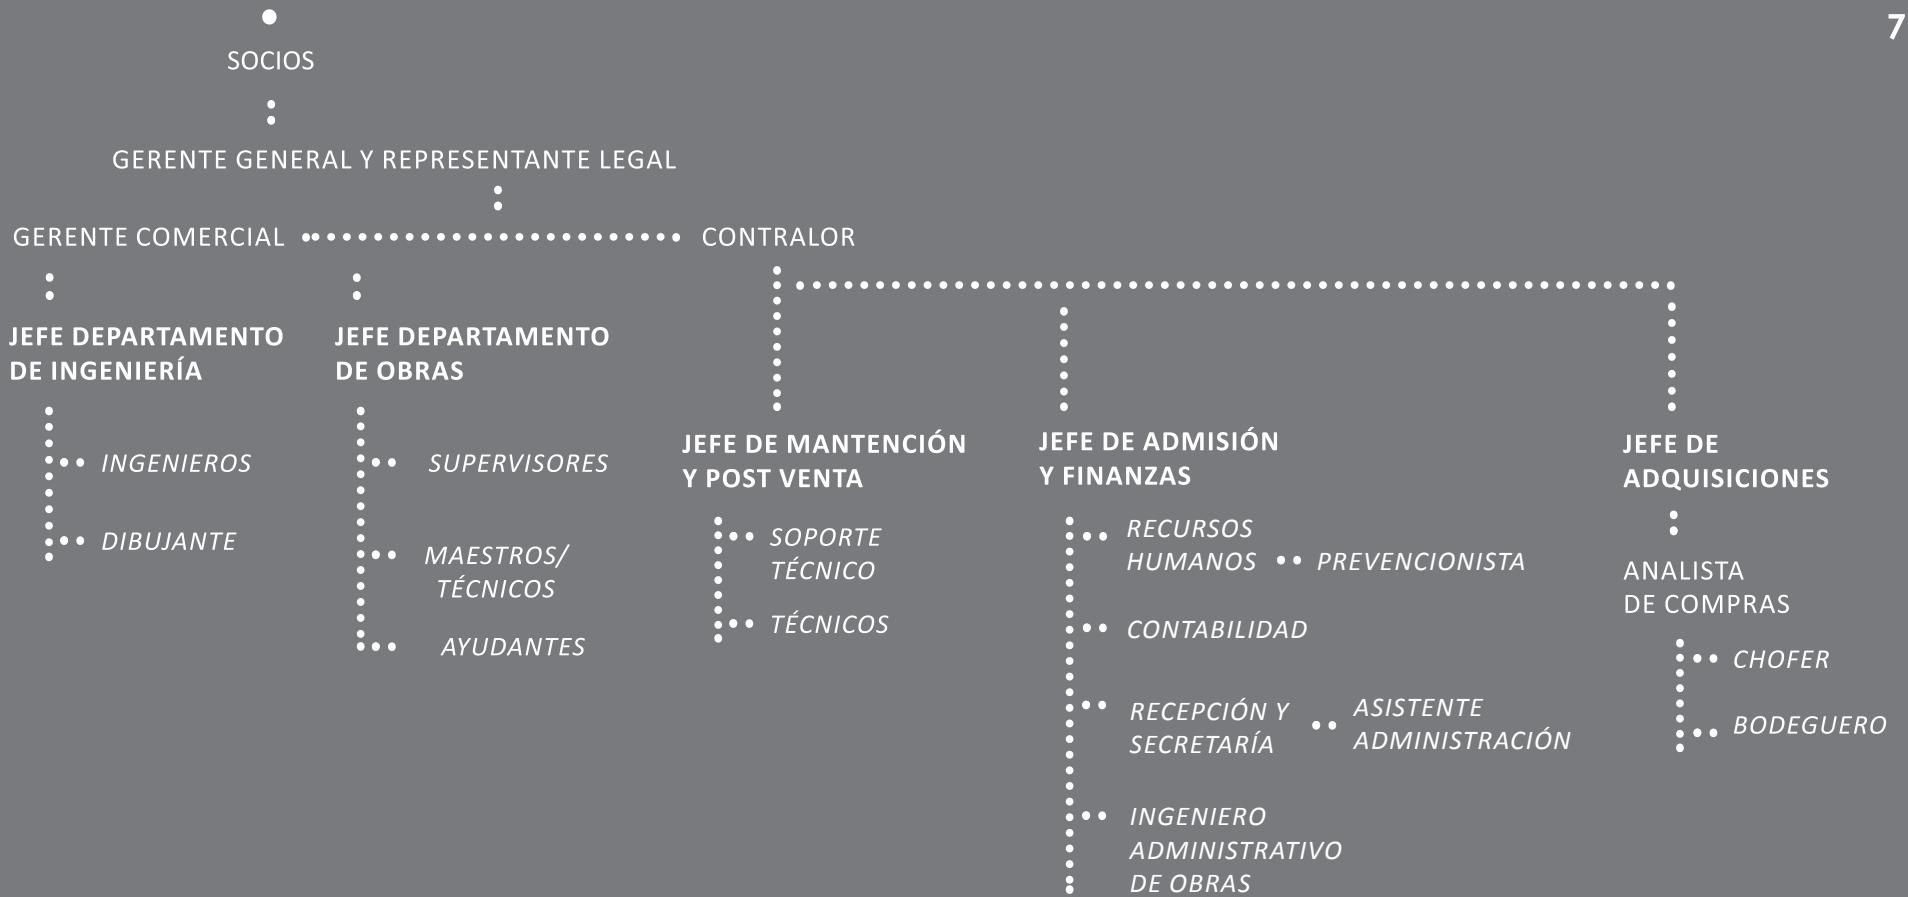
7

SOCIOS

GERENTE GENERAL Y REPRESENTANTE LEGAL

GERENTE COMERCIAL

CONTRALOR

JEFE DEPARTAMENTO DE INGENIERÍA

INGENIEROS

DIBUJANTE

JEFE DEPARTAMENTO DE OBRAS

SUPERVISORES

MAESTROS/ TÉCNICOS

AYUDANTES

JEFE DE MANTENCIÓN Y POST VENTA

SOPORTE TÉCNICO

TÉCNICOS

JEFE DE ADMISIÓN Y FINANZAS

RECURSOS HUMANOS

PREVENCIONISTA

CONTABILIDAD

RECEPCIÓN Y SECRETARÍA

ASISTENTE ADMINISTRACIÓN

INGENIERO ADMINISTRATIVO DE OBRAS

JEFE DE ADQUISICIONES

ANALISTA DE COMPRAS

CHOFER

BODEGUERO